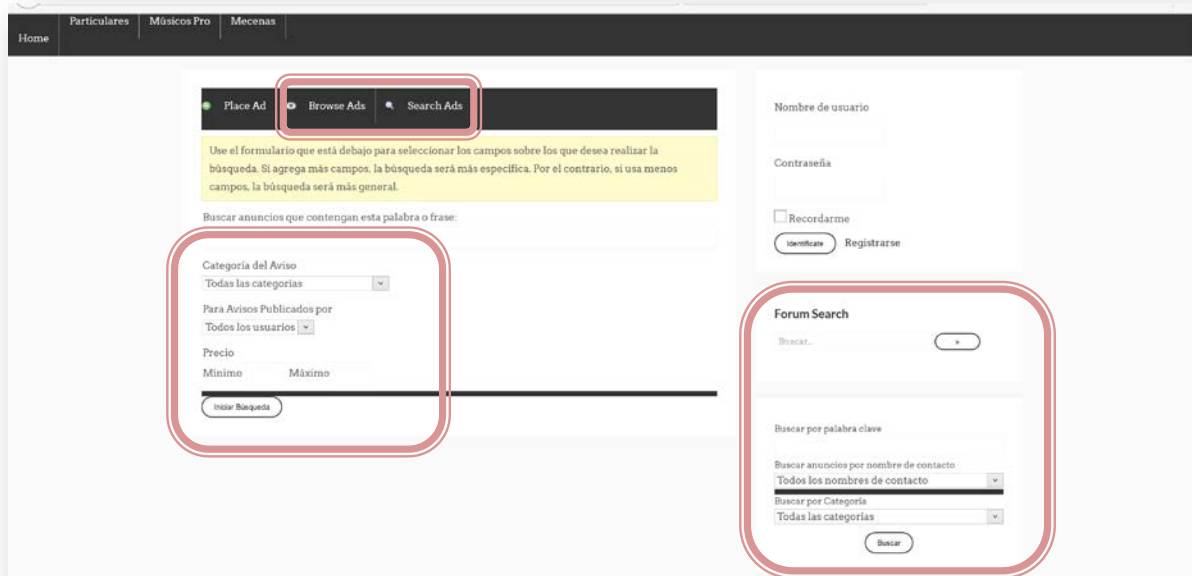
Home
Particulares
Músicos Pro
Mecenas

Place Ad
Browse Ads
Search Ads

Use el formulario que está debajo para seleccionar los campos sobre los que desea realizar la búsqueda. Si agrega más campos, la búsqueda será más específica. Por el contrario, si usa menos campos, la búsqueda será más general.

Buscar anuncios que contengan esta palabra o frase:

Categoría del Aviso
Todas las categorías

Para Avisos Publicados por
Todos los usuarios

Precio
Mínimo
Máximo

Iniciar Búsqueda

Nombre de usuario

Contraseña

Recordarme

Identificarte
Registrarse

Forum Search
Buscar...
»

Buscar por palabra clave

Buscar anuncios por nombre de contacto
Todos los nombres de contacto

Buscar por Categoría
Todas las categorías

Buscar